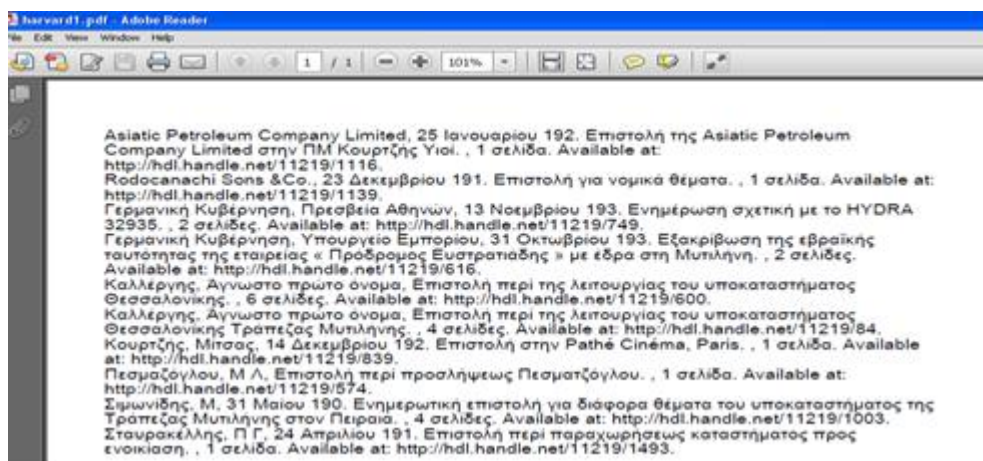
harvard1.pdf - Adobe Reader
File Edit View Window Help

1 / 1 101%

Asiatic Petroleum Company Limited, 25 Ιανουαρίου 192. Επιστολή της Asiatic Petroleum Company Limited στην ΠΜ Κουρτζής Υιοί. , 1 σελίδα. Available at: http://hdl.handle.net/11219/1116.
Rodocanachi Sons &Co., 23 Δεκεμβρίου 191. Επιστολή για νομικά θέματα. , 1 σελίδα. Available at: http://hdl.handle.net/11219/1139.
Γερμανική Κυβέρνηση, Πρεσβεία Αθηνών, 13 Νοεμβρίου 193. Ενημέρωση σχετική με το HYDRA 32935. , 2 σελίδες. Available at: http://hdl.handle.net/11219/749.
Γερμανική Κυβέρνηση, Υπουργείο Εμπορίου, 31 Οκτωβρίου 193. Εξακρίβωση της εβραϊκής ταυτότητας της εταιρείας « Πρόδρομος Ευστρατιάδης » με έδρα στη Μυτιλήνη. , 2 σελίδες. Available at: http://hdl.handle.net/11219/616.
Καλλέργης, Άγνωστο πρώτο όνομα, Επιστολή περί της λειτουργίας του υποκαταστήματος Θεσσαλονίκης. , 6 σελίδες. Available at: http://hdl.handle.net/11219/600.
Καλλέργης, Άγνωστο πρώτο όνομα, Επιστολή περί της λειτουργίας του υποκαταστήματος Θεσσαλονίκης Τράπεζας Μυτιλήνης. , 4 σελίδες. Available at: http://hdl.handle.net/11219/84.
Κουρτζής, Μίτσας, 14 Δεκεμβρίου 192. Επιστολή στην Pathé Cinéma, Paris. , 1 σελίδα. Available at: http://hdl.handle.net/11219/839.
Πεσμαζόγλου, Μ Λ, Επιστολή περί προσλήψεως Πεσματζόγλου. , 1 σελίδα. Available at: http://hdl.handle.net/11219/574.
Σιμωνίδης, Μ, 31 Μαίου 190. Ενημερωτική επιστολή για διάφορα θέματα του υποκαταστήματος της Τράπεζας Μυτιλήνης στον Πειραιά. , 4 σελίδες. Available at: http://hdl.handle.net/11219/1003.
Σταυρακέλλης, Π Γ, 24 Απριλίου 191. Επιστολή περί παραχωρήσεως καταστήματος προς ενοικίαση. , 1 σελίδα. Available at: http://hdl.handle.net/11219/1493.